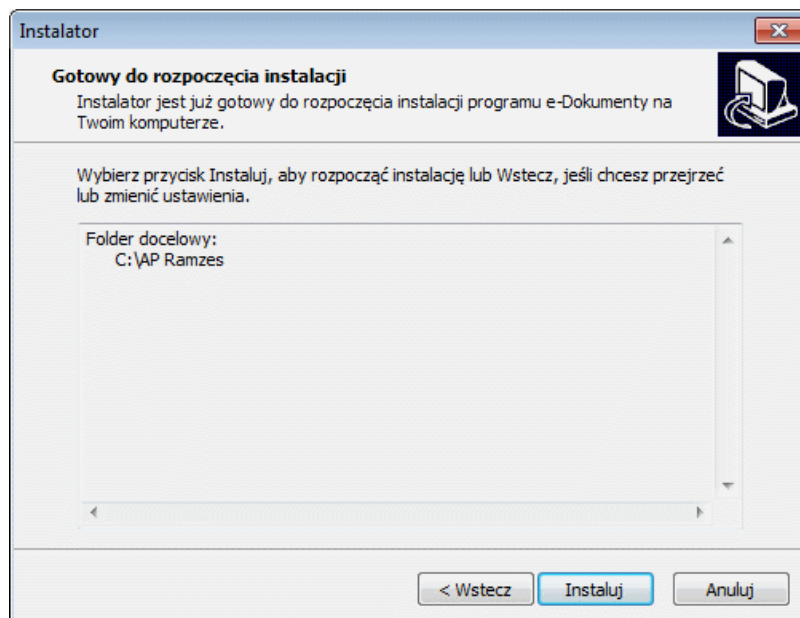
Instalator

Gotowy do rozpoczęcia instalacji

Instalator jest już gotowy do rozpoczęcia instalacji programu e-Dokumenty na Twoim komputerze.

Wybierz przycisk Instaluj, aby rozpocząć instalację lub Wstecz, jeśli chcesz przejrzeć lub zmienić ustawienia.

Folder docelowy:
C:\AP Ramzes

< Wstecz
Instaluj
Anuluj